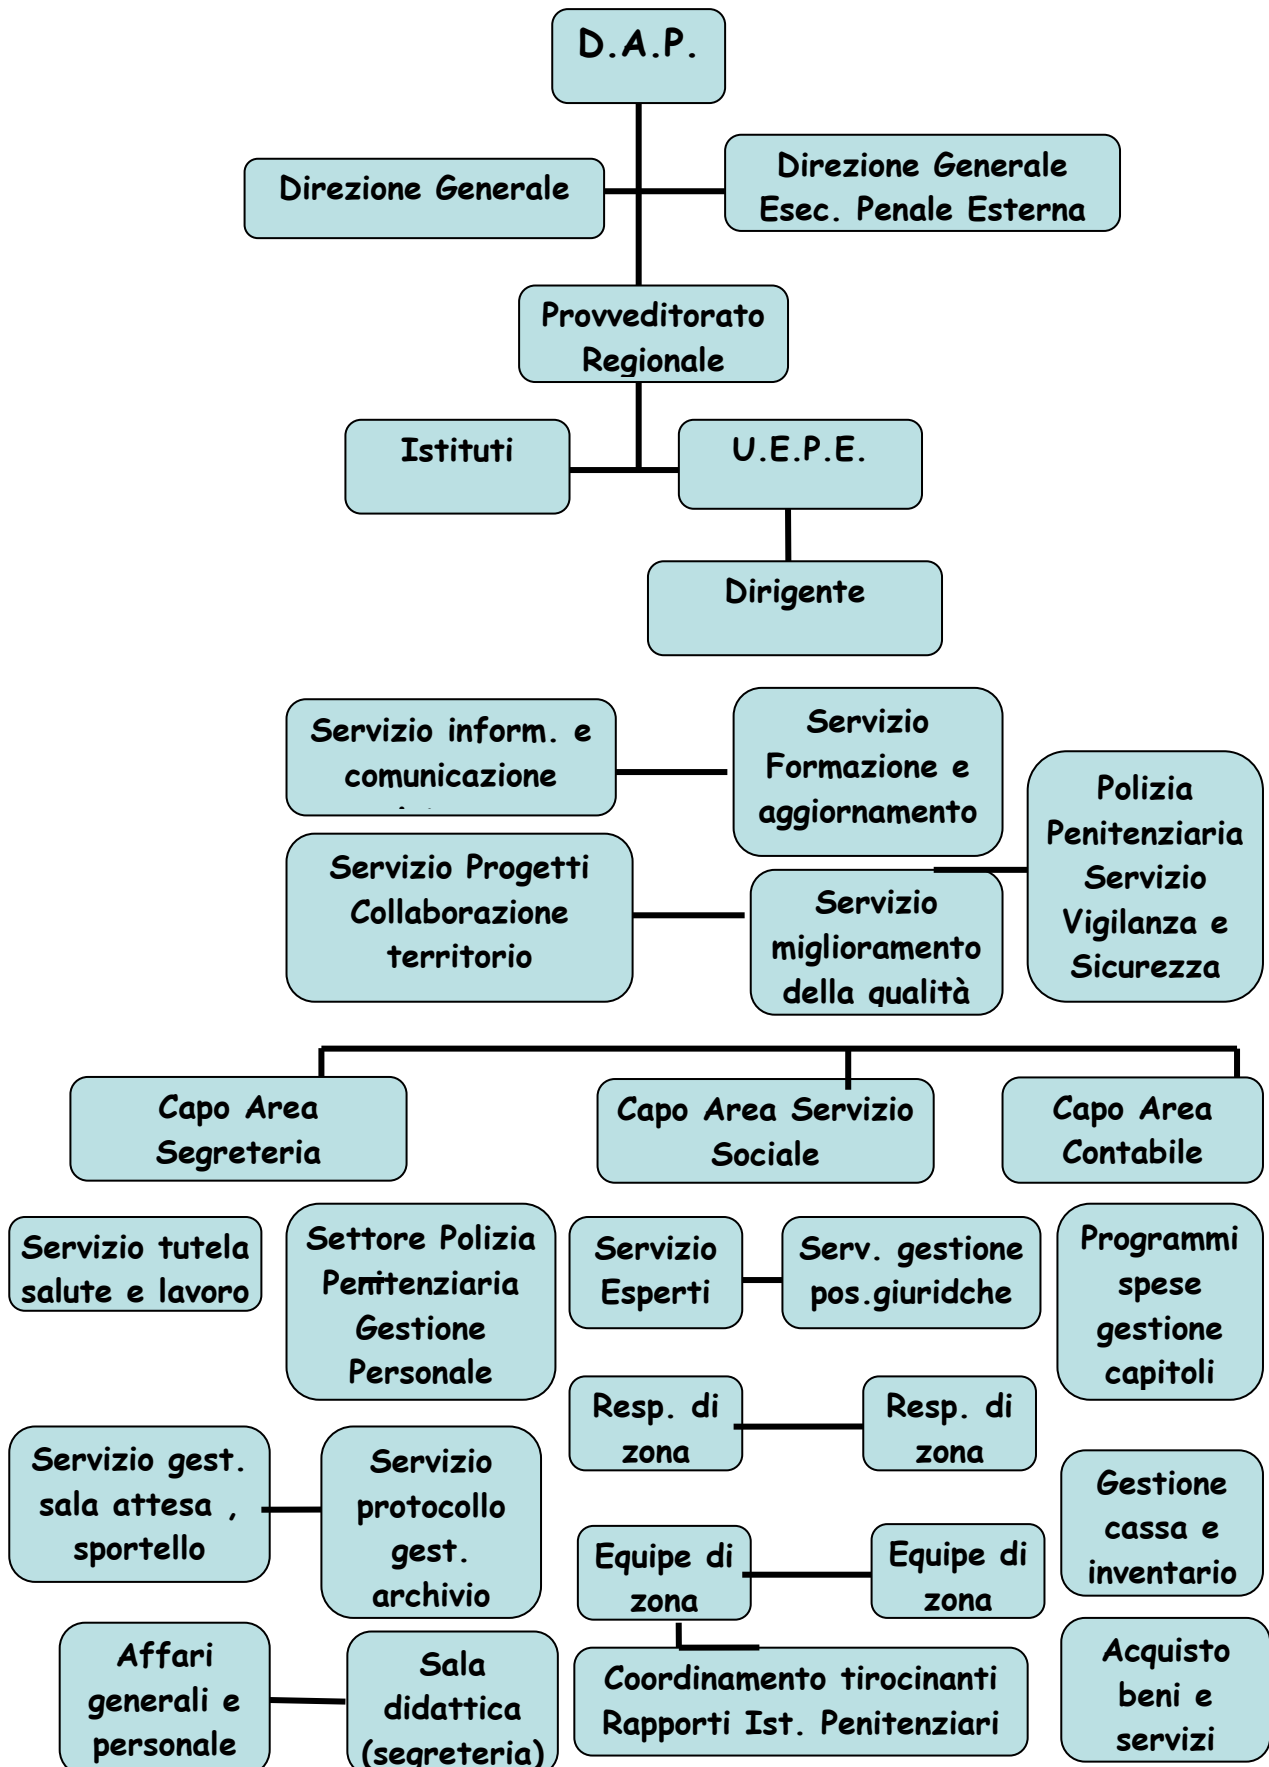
D.A.P.

Direzione Generale

Direzione Generale Esec. Penale Esterna

Provveditorato Regionale

Istituti

U.E.P.E.

Dirigente

Servizio inform. e comunicazione

Servizio Formazione e aggiornamento

Polizia Penitenziaria Servizio Vigilanza e Sicurezza

Servizio Progetti Collaborazione territorio

Servizio miglioramento della qualità

Capo Area Segreteria

Capo Area Servizio Sociale

Capo Area Contabile

Servizio tutela salute e lavoro

Settore Polizia Penitenziaria Gestione Personale

Servizio Esperti

Serv. gestione pos.giuridche

Programmi spese gestione capitoli

Resp. di zona

Resp. di zona

Servizio gest. sala attesa , sportello

Servizio protocollo gest. archivio

Gestione cassa e inventario

Equipe di zona

Equipe di zona

Affari generali e personale

Sala didattica (segreteria)

Coordinamento tirocinanti Rapporti Ist. Penitenziari

Acquisto beni e servizi